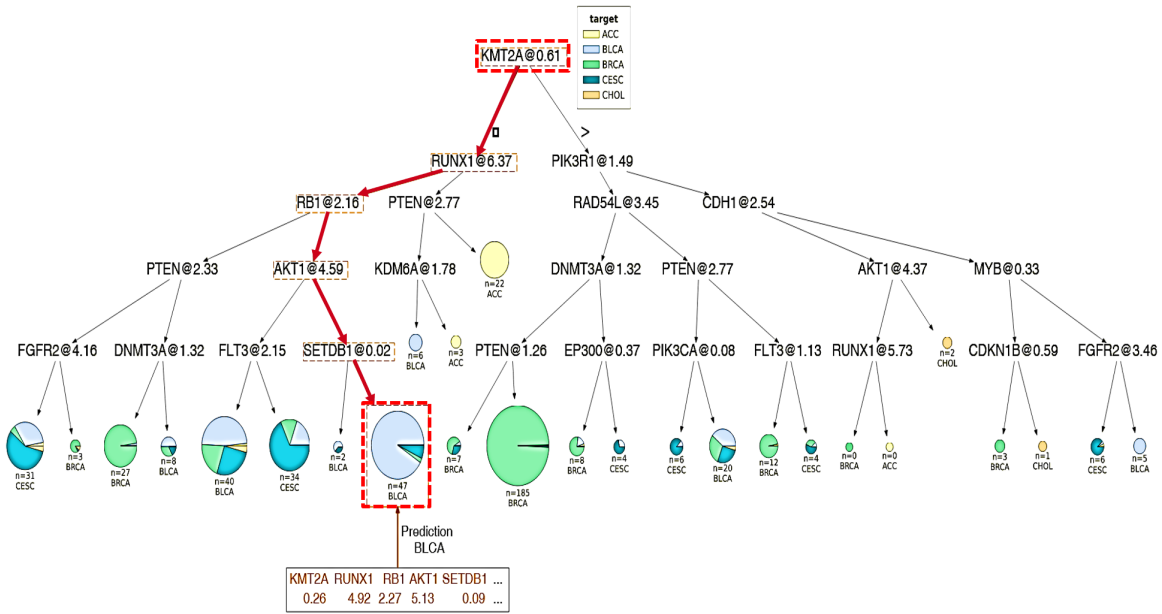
target
ACC
BLCA
BRCA
CESC
CHOL

KMT2A@0.61

≤

>

RUNX1@6.37

PIK3R1@1.49

RB1@2.16

PTEN@2.77

RAD54L@3.45

CDH1@2.54

PTEN@2.33

AKT1@4.59

KDM6A@1.78

n=22
ACC

DNMT3A@1.32

PTEN@2.77

AKT1@4.37

MYB@0.33

FGFR2@4.16

DNMT3A@1.32

FLT3@2.15

SETDB1@0.02

n=6
BLCA

n=3
ACC

PTEN@1.26

EP300@0.37

PIK3CA@0.08

FLT3@1.13

RUNX1@5.73

n=2
CHOL

CDKN1B@0.59

FGFR2@3.46

n=31
CESC

n=3
BRCA

n=27
BRCA

n=8
BLCA

n=40
BLCA

n=34
CESC

n=2
BLCA

n=47
BLCA

n=7
BRCA

n=185
BRCA

n=8
BRCA

n=4
CESC

n=6
CESC

n=20
BLCA

n=12
BRCA

n=4
CESC

n=0
BRCA

n=0
ACC

n=3
BRCA

n=1
CHOL

n=6
CESC

n=5
BLCA

Prediction
BLCA

| KMT2A | RUNX1 | RB1 | AKT1 | SETDB1 | ... |
|---|---|---|---|---|---|
| 0.26 | 4.92 | 2.27 | 5.13 | 0.09 | ... |